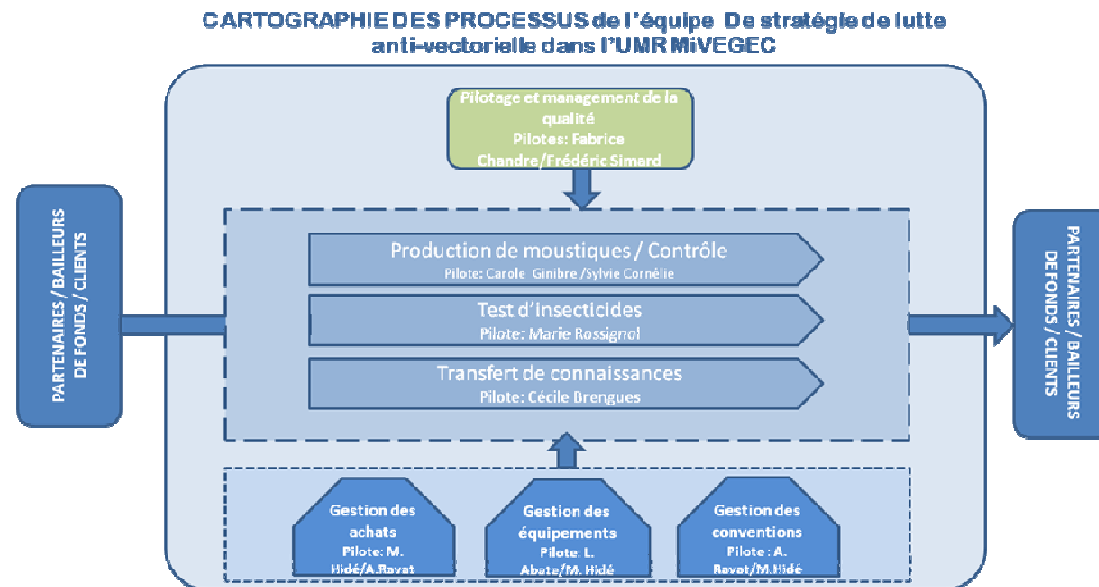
CARTOGRAPHIE DES PROCESSUS de l'équipe De stratégie de lutte anti-vectorielle dans l'UMR MiVEGEC

Pilotage et management de la qualité
Pilotes: Fabrice Chandre/Frédéric Simard

PARTENAIRES / BAILLEURS DE FONDS / CLIENTS

Production de moustiques / Contrôle
Pilote: Carole Ginibre /Sylvie Cornélie

Test d'insecticides
Pilote: Marie Rossignol

Transfert de connaissances
Pilote: Cécile Brengues

PARTENAIRES / BAILLEURS DEFONDS / CLIENTS

Gestion des achats
Pilote: M. Hidé/A.Rayat

Gestion des équipements
Pilote: L. Abate/M. Hidé

Gestion des conventions
Pilote : A. Rayat/M.Hidé